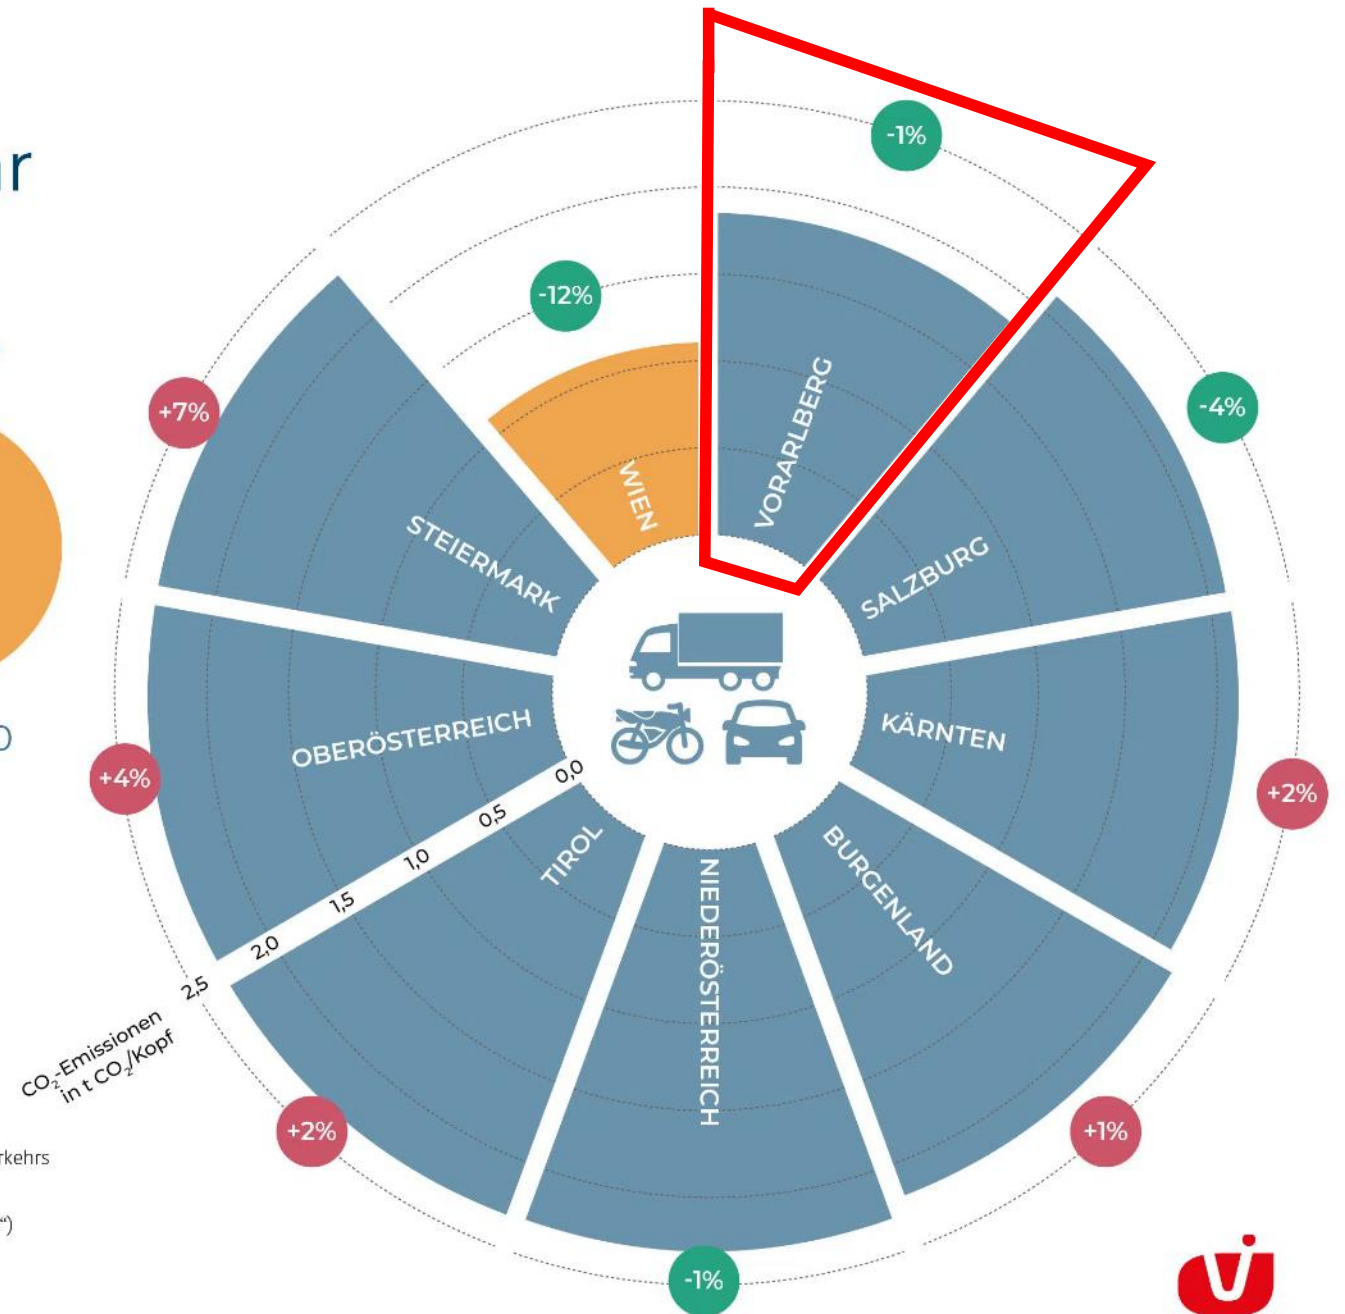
r

0

rkehrs

")

-1%

-12%

-4%

+7%

VORARLBERG

WIEN

STEIERMARK

SALZBURG

OBERÖSTERREICH

KÄRNTEN

+4%

+2%

0,0

0,5

1,0

1,5

2,0

2,5

TIROL

NIEDERÖSTERREICH

BURGENLAND

$CO_2$-Emissionen in t $CO_2$/Kopf

+2%

+1%

-1%